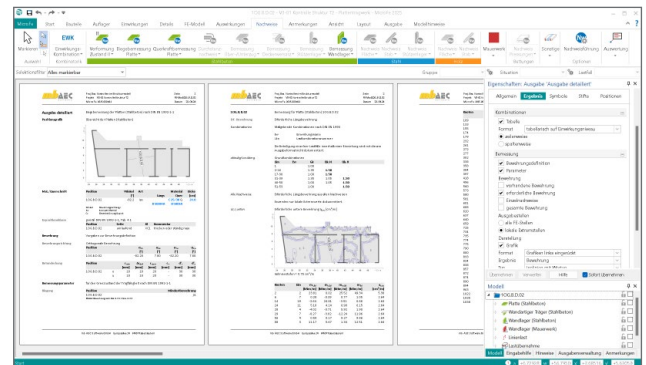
Modell Start Bauteile Auflager Einwirkungen Details FE-Modell Ausdehnungen Nachweise Anmerkungen Ansicht Layout Ausgabe Modellelemente

EWK

Werkzeuge Einwirkungs-Kombinatorik Verformung Zustand II Biegebemessung Platte Querkraftbemessung Platte Durchstanzen Bemessung Wandträger Mauerwerk Nachweisführung Auswertung

Auswahl Kombinatorik Stahlbeton Stahl Holz Mauerwerk Übergreifend

Gesamtprofile Alles markierte Gruppe

Situation Leitfad

Eigenschaften: Ausgabe 'Ausgabe detailliert'

Allgemein Ergebnis Symbole Stifte Positionen

Kombinationen

Tabelle

Format Tabellarisch zur Einwirkungsebene

Bemessung

Bewehrungsdefinitionen

Parameter

Bewehrung

vorhandene Bewehrung

erforderliche Bewehrung

Einzelnachweise

Ausgabeseiten

Grafik

Übernehmen Verwerfen Hilfe Sofort übernehmen

Modell

Platte (Stahlbeton)

Wandartiger Träger (Stahlbeton)

Wandträger (Stahlbeton)

Wandträger (Mauerwerk)

Linienlast

Lastübernahme

Modell Eingabehilfe Hinweise Ausgabeverwaltung Anmerkungen

Ausgabe detailliert

Bemessung

Bewehrung